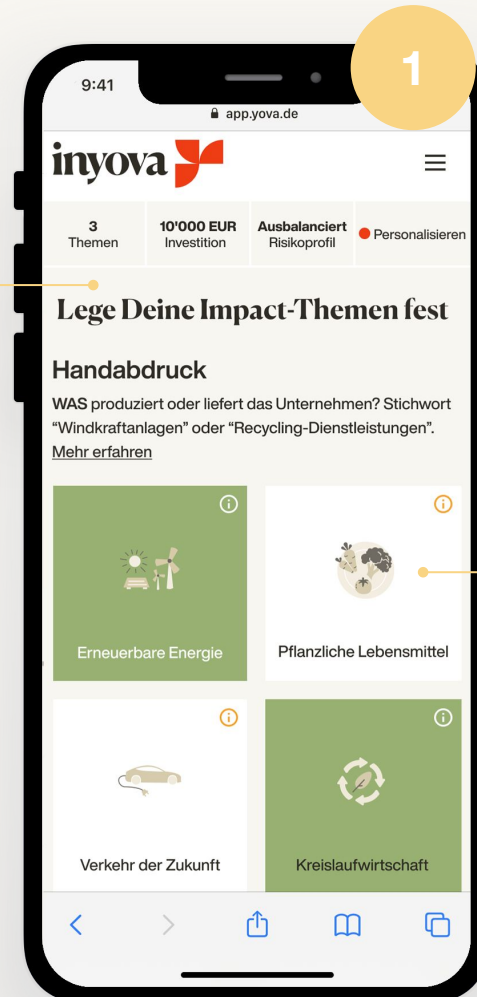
1

9:41

app.yova.de

inyova

3
Themen

10'000 EUR
Investition

Ausbalanciert
Risikoprofil

Personalisieren

Lege Deine Impact-Themen fest

Handabdruck

WAS produziert oder liefert das Unternehmen? Stichwort "Windkraftanlagen" oder "Recycling-Dienstleistungen".
Mehr erfahren

Erneuerbare Energie

Pflanzliche Lebensmittel

Verkehr der Zukunft

Kreislaufwirtschaft